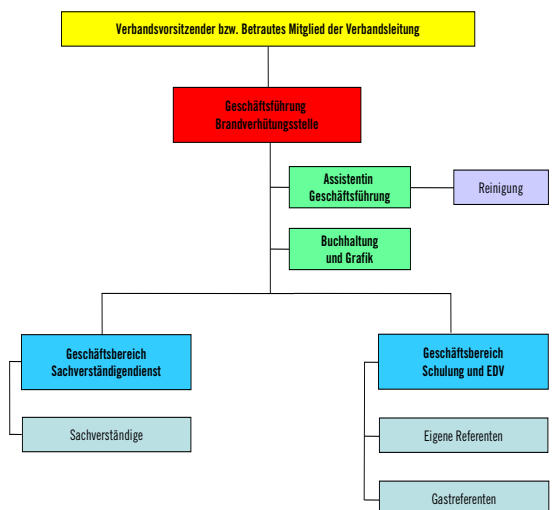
Verbandsvorsitzender bzw. Betrautes Mitglied der Verbandsleitung

Geschäftsführung
Brandverhütungsstelle

Assistentin
Geschäftsführung

Reinigung

Buchhaltung
und Grafik

Geschäftsbereich
Sachverständigendienst

Sachverständige

Geschäftsbereich
Schulung und EDV

Eigene Referenten

Gastreferenten